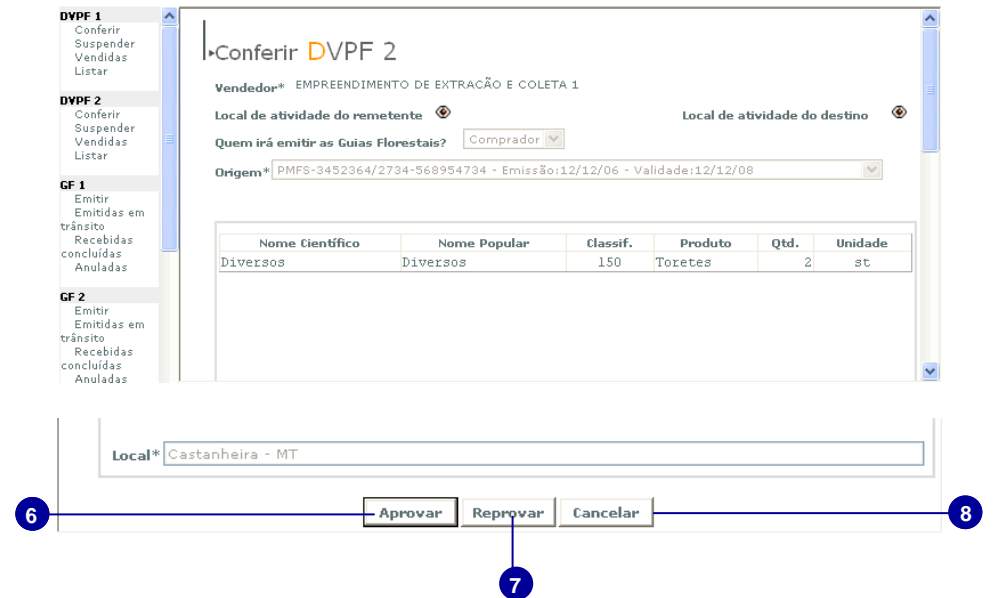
DVPF 1
Conferir
Suspender
Vendidas
Listar

DVPF 2
Conferir
Suspender
Vendidas
Listar

GF 1
Emitir
Emitidas em trânsito
Recebidas concluídas
Anuladas

GF 2
Emitir
Emitidas em trânsito
Recebidas concluídas
Anuladas

Conferir DVPF 2

Vendedor* EMPREENDIMENTO DE EXTRAÇÃO E COLETA 1

Local de atividade do remetente

Local de atividade do destino

Quem irá emitir as Guias Florestais? Comprador

Origem* PMFS-3452364/2734-568954734 - Emissão:12/12/06 - Validade:12/12/08

| Nome Científico | Nome Popular | Classif. | Produto | Qtd. | Unidade |
|---|---|---|---|---|---|
| Diversos | Diversos | 150 | Toretes | 2 | st |

Local* Castanheira - MT

6 Aprovar Reprovar Cancelar 8

7